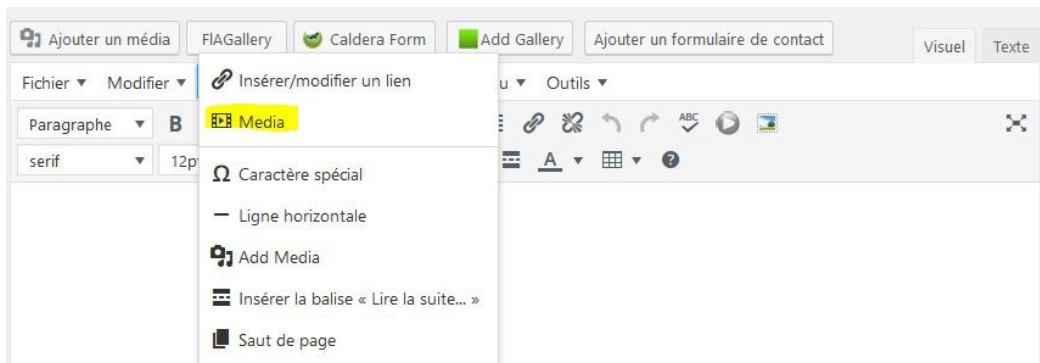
Ajouter un média FlAGallery Caldera Form Add Gallery Ajouter un formulaire de contact Visuel Texte

Fichier ▾ Modifier ▾ u ▾ Outils ▾

Paragraphe ▾ B

serif ▾ 12p

Insérer/modifier un lien

Media

Caractère spécial

Ligne horizontale

Add Media

Insérer la balise « Lire la suite… »

Saut de page